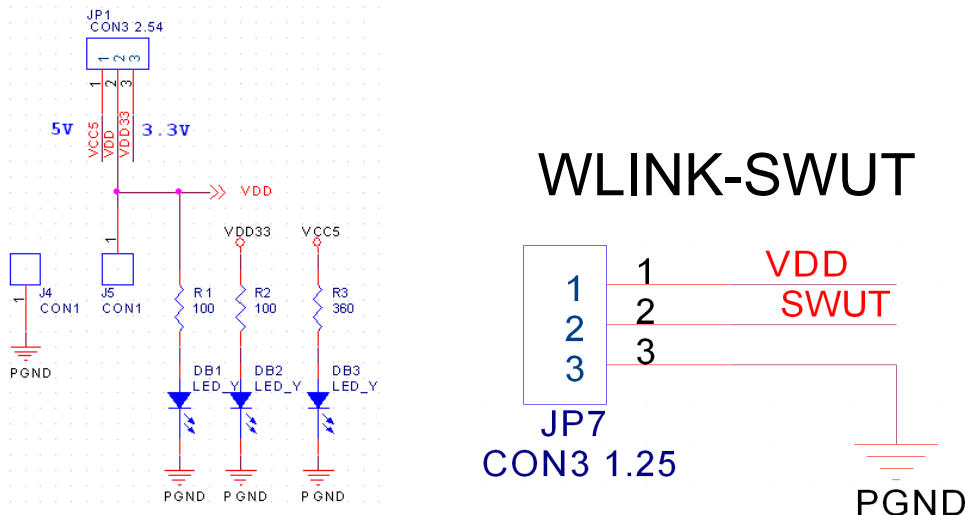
JP1
CON3 2.54
1 2 3
1 2 3
5V
VCC5
VDD
VDD33
3.3V
VDD
VDD33
VCC5
1
J4
CON1
1
J5
CON1
PGND
R1
100
R2
100
R3
360
DB1
LED_Y
DB2
LED_Y
DB3
LED_Y
PGND
PGND
PGND

WLINK-SWUT
1
2
3
1
2
3
VDD
SWUT
JP7
CON3 1.25
PGND